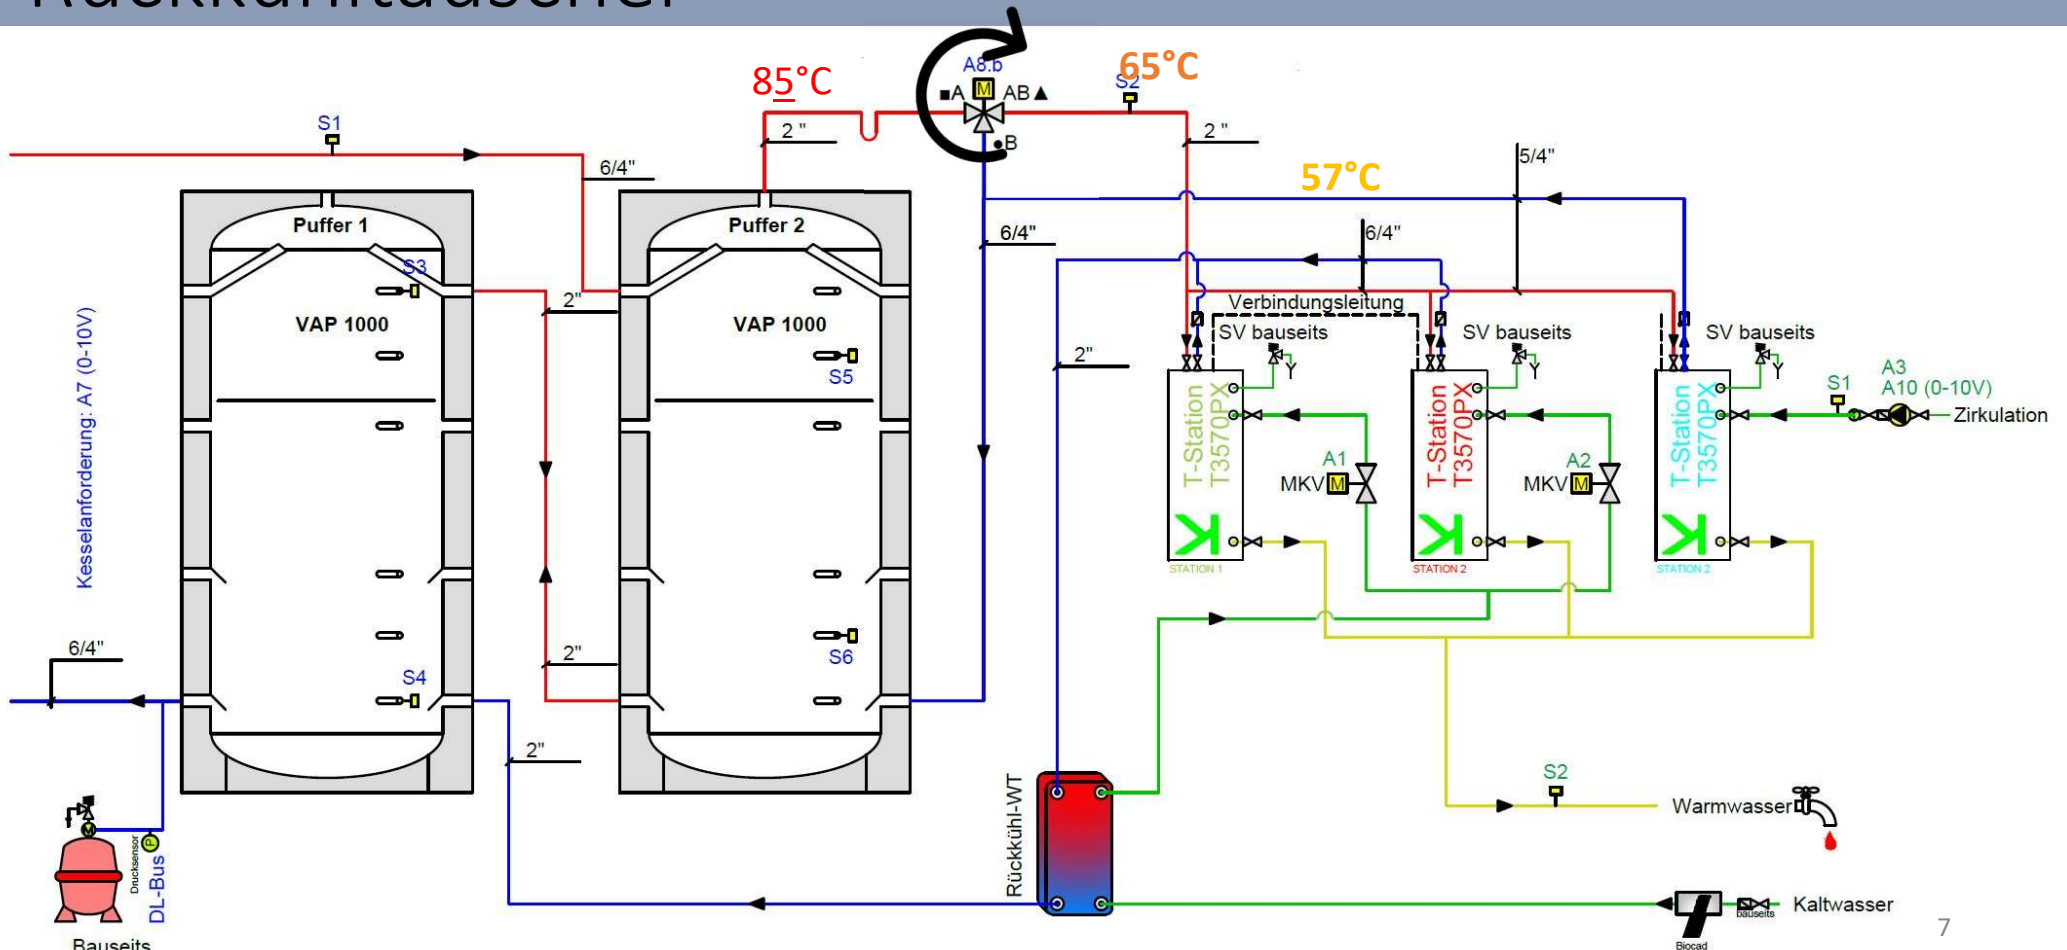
Rückkühltauscher

85°C
A8.b
A
M
AB
B
65°C
S2
S1
2"
2"
6/4"
5/4"
57°C
Puffer 1
Puffer 2
S3
6/4"
6/4"
2"
VAP 1000
VAP 1000
Verbindungsleitung
SV bauseits
SV bauseits
SV bauseits
S5
2"
S1
A3
A10 (0-10V)
Zirkulation
Kesselanforderung: A7 (0-10V)
T-Station T3570PX
T-Station T3570PX
T-Station T3570PX
A1
MKV M
A2
MKV M
STATION 1
STATION 2
STATION 2
S6
2"
6/4"
S4
2"
S2
Warmwasser
Rückkühl-WT
Drucksensor
DL-Bus
Bauseits
bauseits
Kaltwasser
Biocad
7